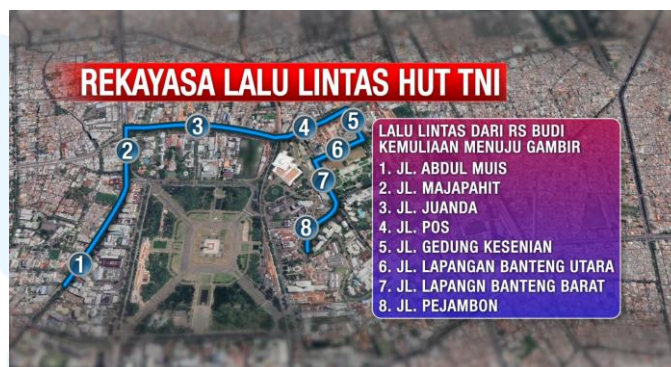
REKAYASA LALU LINTAS HUT TNI

1
2
3
4
5
6
7
8

LALU LINTAS DARI RS BUDI KEMULIAAN MENUJU GAMBIR
1. JL. ABDUL MUIS
2. JL. MAJAPAHIT
3. JL. JUANDA
4. JL. POS
5. JL. GEDUNG KESENIAN
6. JL. LAPANGAN BANTENG UTARA
7. JL. LAPANGN BANTENG BARAT
8. JL. PEJAMBON